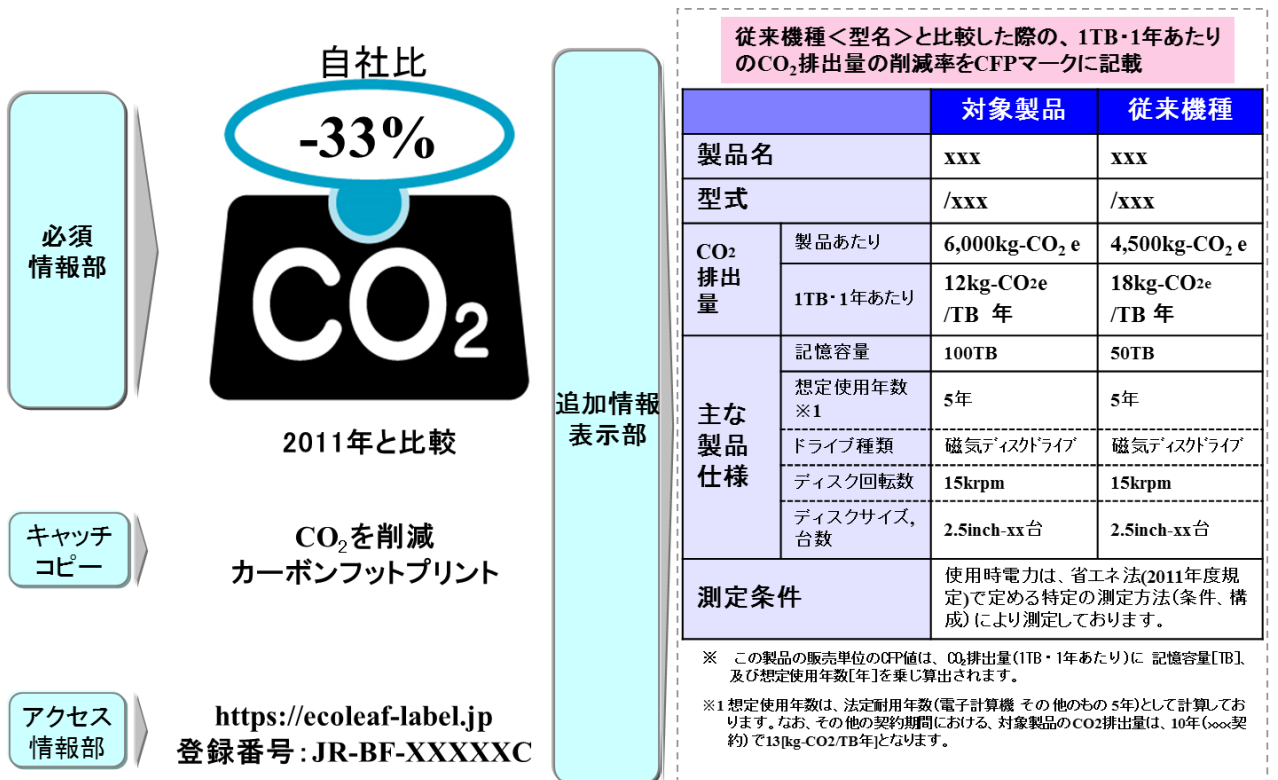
必須情報部

自社比

-33%

$CO_2$

2011年と比較

キャッチコピー

$CO_2$を削減
カーボンフットプリント

アクセス情報部

https://ecoleaf-label.jp
登録番号：JR-BF-XXXXXC

追加情報表示部

従来機種＜型名＞と比較した際の、1TB・1年あたりの$CO_2$排出量の削減率をCFPマークに記載

| | | 対象製品 | 従来機種 |
|---|---|---|---|
| 製品名 | | xxx | xxx |
| 型式 | | /xxx | /xxx |
| $CO_2$排出量 | 製品あたり | 6,000kg-$CO_2$ e | 4,500kg-$CO_2$ e |
| | 1TB・1年あたり | 12kg-$CO_2$e /TB 年 | 18kg-$CO_2$e /TB 年 |
| 主な製品仕様 | 記憶容量 | 100TB | 50TB |
| | 想定使用年数※1 | 5年 | 5年 |
| | ドライブ種類 | 磁気ディスクドライブ | 磁気ディスクドライブ |
| | ディスク回転数 | 15krpm | 15krpm |
| | ディスクサイズ，台数 | 2.5inch-xx台 | 2.5inch-xx台 |
| 測定条件 | | 使用時電力は、省エネ法(2011年度規定)で定める特定の測定方法(条件、構成）により測定しております。 | |

※ この製品の販売単位のCFP値は、$CO_2$排出量(1TB・1年あたり）に 記憶容量[TB]、及び想定使用年数[年]を乗じ算出されます。

※1 想定使用年数は、法定耐用年数(電子計算機 その他のもの 5年)として計算しております。なお、その他の契約期間における、対象製品のCO2排出量は、10年(×××契約）で13[kg-CO2/TB年]となります。